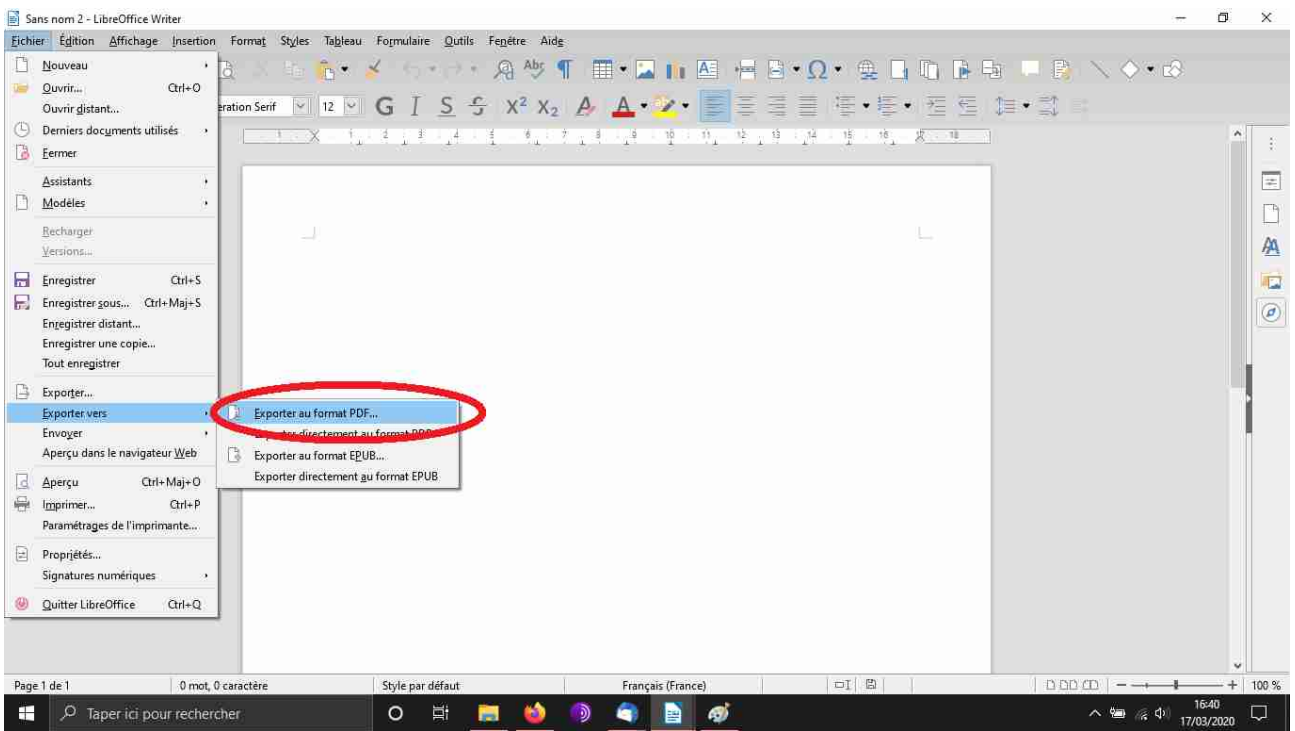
Sans nom 2 - LibreOffice Writer

Fichier Édition Affichage Insertion Format Styles Tableau Formulaire Outils Fenêtre Aide

Nouveau
Ouvrir... Ctrl+O
Ouvrir distant...
Derniers documents utilisés
Fermer
Assistants
Modèles
Recharger
Versions...
Enregistrer Ctrl+S
Enregistrer sous... Ctrl+Maj+S
Enregistrer distant...
Enregistrer une copie...
Tout enregistrer
Exporter...
Exporter vers
Envoyer
Aperçu dans le navigateur Web
Aperçu Ctrl+Maj+O
Imprimer... Ctrl+P
Paramétrages de l'imprimante...
Propriétés...
Signatures numériques
Quitter LibreOffice Ctrl+Q

Exporter au format PDF...
Exporter directement au format PDF
Exporter au format EPUB...
Exporter directement au format EPUB

eration Serif 12 G I S S $X^2$ $X_2$

Page 1 de 1 0 mot, 0 caractère Style par défaut Français (France) 100 %

Taper ici pour rechercher 16:40 17/03/2020